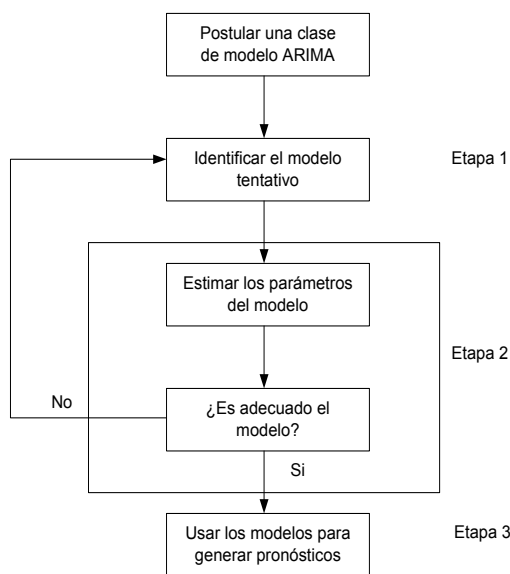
Postular una clase de modelo ARIMA

Identificar el modelo tentativo

Etapa 1

Estimar los parámetros del modelo

Etapa 2

No

¿Es adecuado el modelo?

Si

Usar los modelos para generar pronósticos

Etapa 3